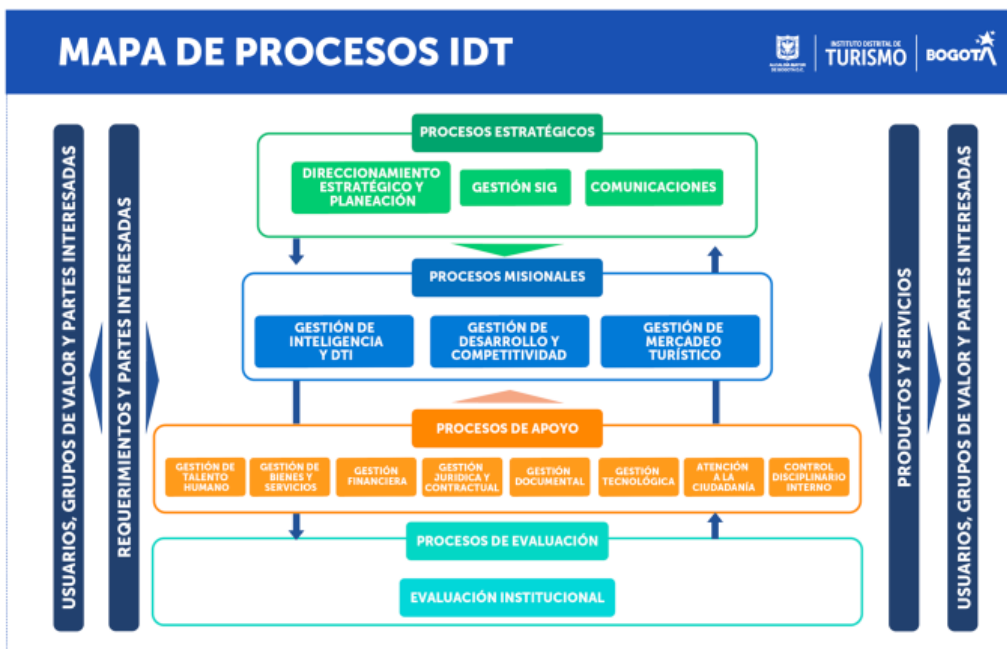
MAPA DE PROCESOS IDT

ALCALDÍA MAYOR DE BOGOTÁ D.C.

INSTITUTO DISTRITAL DE TURISMO

BOGOTÁ

USUARIOS, GRUPOS DE VALOR Y PARTES INTERESADAS

REQUERIMIENTOS Y PARTES INTERESADAS

PROCESOS ESTRATÉGICOS

DIRECCIONAMIENTO ESTRATÉGICO Y PLANEACIÓN

GESTIÓN SIG

COMUNICACIONES

PROCESOS MISIONALES

GESTIÓN DE INTELIGENCIA Y DTI

GESTIÓN DE DESARROLLO Y COMPETITIVIDAD

GESTIÓN DE MERCADEO TURÍSTICO

PROCESOS DE APOYO

GESTIÓN DE TALENTO HUMANO

GESTIÓN DE BIENES Y SERVICIOS

GESTIÓN FINANCIERA

GESTIÓN JURÍDICA Y CONTRACTUAL

GESTIÓN DOCUMENTAL

GESTIÓN TECNOLÓGICA

ATENCIÓN A LA CIUDADANÍA

CONTROL DISCIPLINARIO INTERNO

PROCESOS DE EVALUACIÓN

EVALUACIÓN INSTITUCIONAL

PRODUCTOS Y SERVICIOS

USUARIOS, GRUPOS DE VALOR Y PARTES INTERESADAS